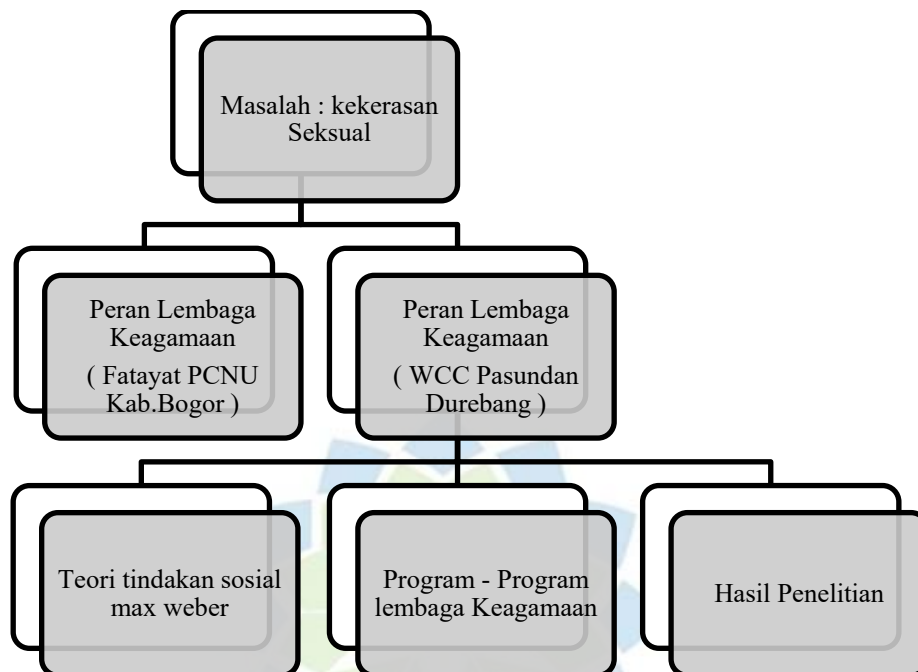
Masalah : kekerasan Seksual

Peran Lembaga Keagamaan
( Fatayat PCNU Kab.Bogor )

Peran Lembaga Keagamaan
( WCC Pasundan Durebang )

Teori tindakan sosial max weber

Program - Program lembaga Keagamaan

Hasil Penelitian